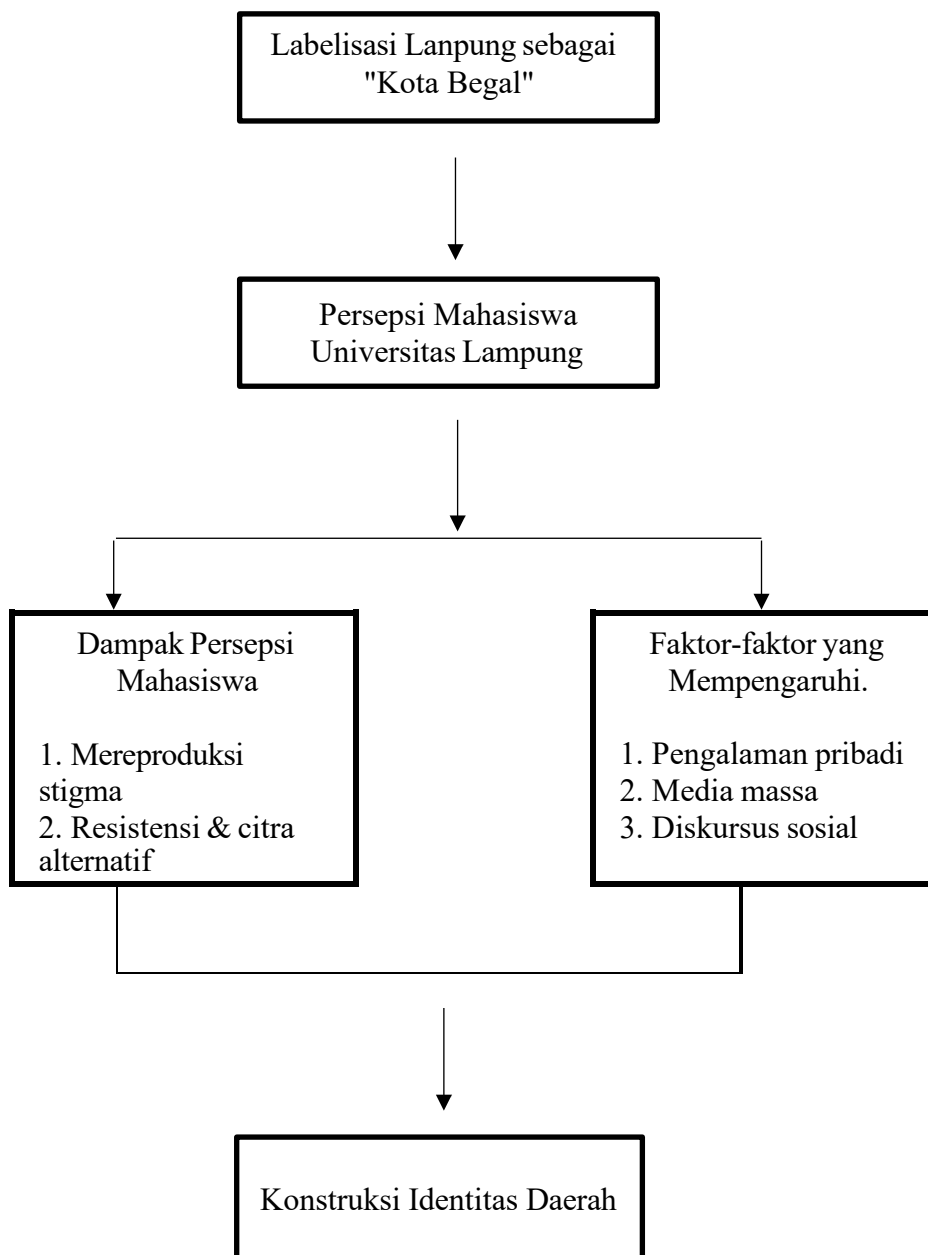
Labelisasi Lanpung sebagai "Kota Begal"

Persepsi Mahasiswa Universitas Lampung

Dampak Persepsi Mahasiswa

1. Mereproduksi stigma
2. Resistensi & citra alternatif

Faktor-faktor yang Mempengaruhi.

1. Pengalaman pribadi
2. Media massa
3. Diskursus sosial

Konstruksi Identitas Daerah